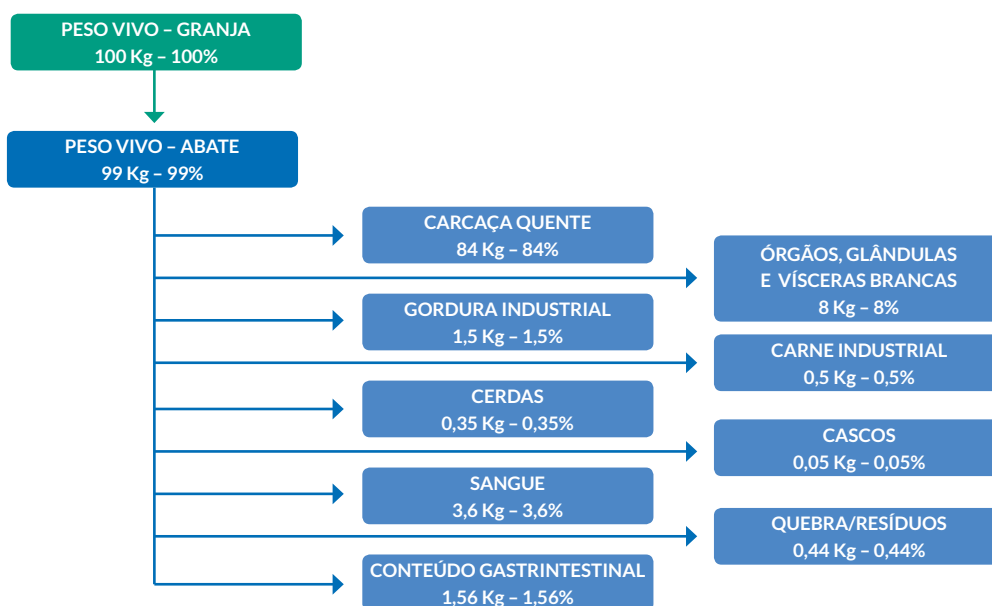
PESO VIVO – GRANJA
100 Kg – 100%

PESO VIVO – ABATE
99 Kg – 99%

CARCAÇA QUENTE
84 Kg – 84%

ÓRGÃOS, GLÂNDULAS E VÍSCERAS BRANCAS
8 Kg – 8%

GORDURA INDUSTRIAL
1,5 Kg – 1,5%

CARNE INDUSTRIAL
0,5 Kg – 0,5%

CERDAS
0,35 Kg – 0,35%

CASCOS
0,05 Kg – 0,05%

SANGUE
3,6 Kg – 3,6%

QUEBRA/RESÍDUOS
0,44 Kg – 0,44%

CONTEÚDO GASTRINTESTINAL
1,56 Kg – 1,56%